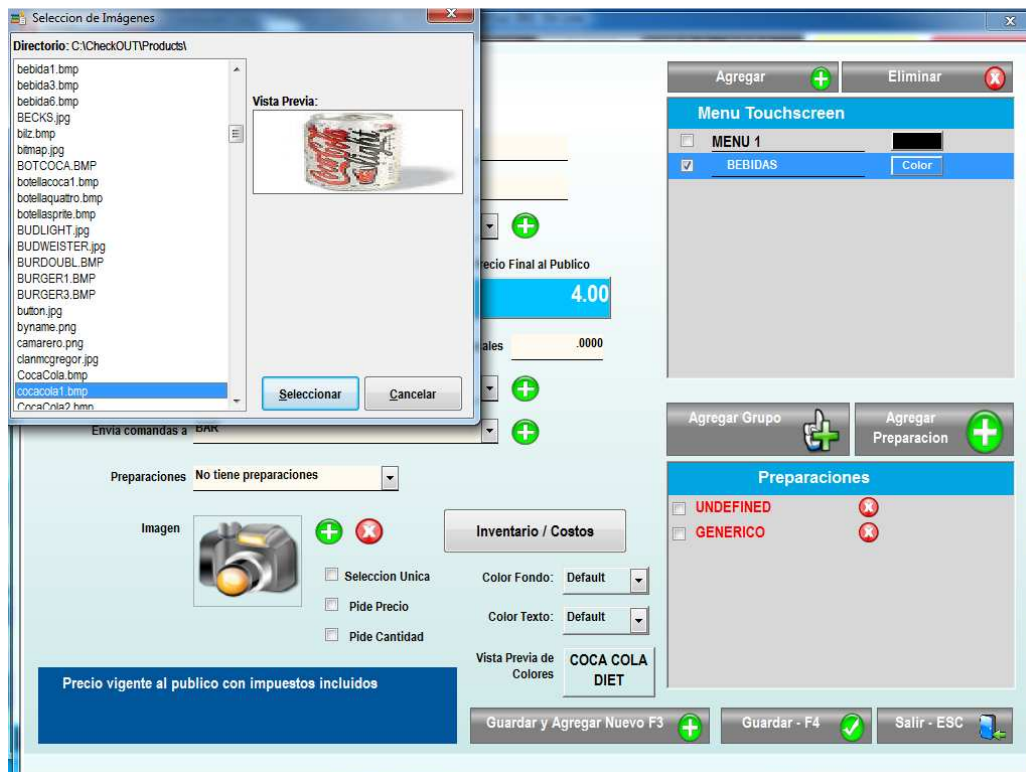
Seleccion de Imágenes

Directorio: C:\CheckOUT\Products\

bebida1.bmp
bebida3.bmp
bebida6.bmp
BECKS.jpg
bilz.bmp
bitmap.jpg
BOTCOCA.BMP
botellacoca1.bmp
botellaquattro.bmp
botellasprite.bmp
BUDLIGHT.jpg
BUDWEISTER.jpg
BURDOUBL.BMP
BURGER1.BMP
BURGER3.BMP
button.jpg
byname.png
camarero.png
clanmcgregor.jpg
CocaCola.bmp
cocacola1.bmp
CocaCola2.bmp

Vista Previa:

Seleccionar

Cancelar

recio Final al Publico

4.00

ales

.0000

Envia comandas a BAR

Preparaciones No tiene preparaciones

Imagen

Inventario / Costos

Seleccion Unica

Pide Precio

Pide Cantidad

Color Fondo: Default

Color Texto: Default

Vista Previa de Colores

COCA COLA DIET

Precio vigente al publico con impuestos incluidos

Agregar

Eliminar

Menu Touchscreen

MENU 1

BEBIDAS

Color

Agregar Grupo

Agregar Preparacion

Preparaciones

UNDEFINED

GENERICO

Guardar y Agregar Nuevo F3

Guardar - F4

Salir - ESC